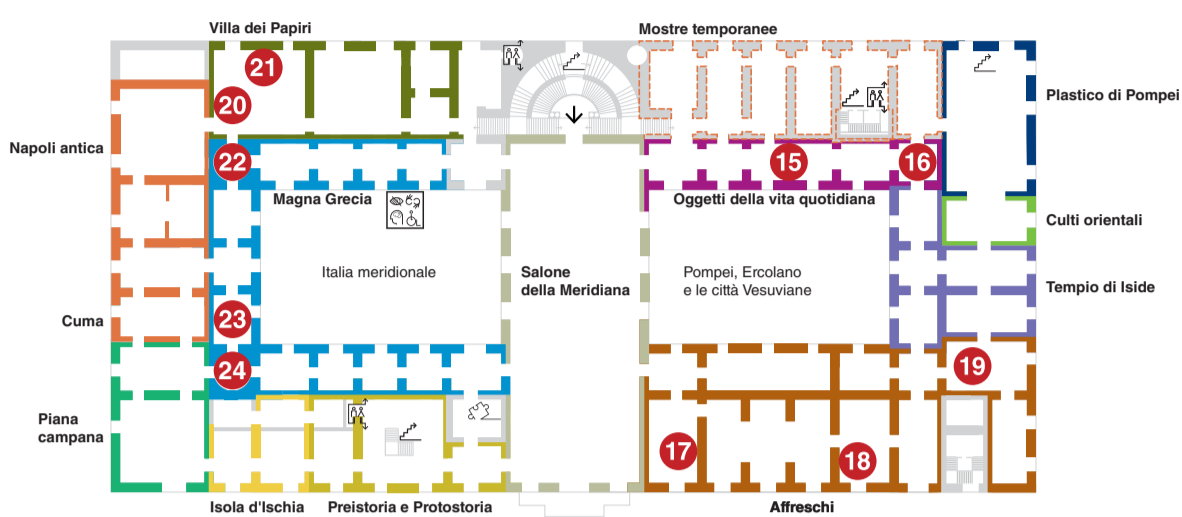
Villa dei Papiri

Mostre temporanee

21

20

Plastico di Pompei

Napoli antica

22

15

16

Magna Grecia

Oggetti della vita quotidiana

Culti orientali

Italia meridionale

Salone della Meridiana

Pompei, Ercolano e le città Vesuviane

Tempio di Iside

Cuma

23

19

24

Piana campana

17

18

Isola d'Ischia

Preistoria e Protostoria

Affreschi